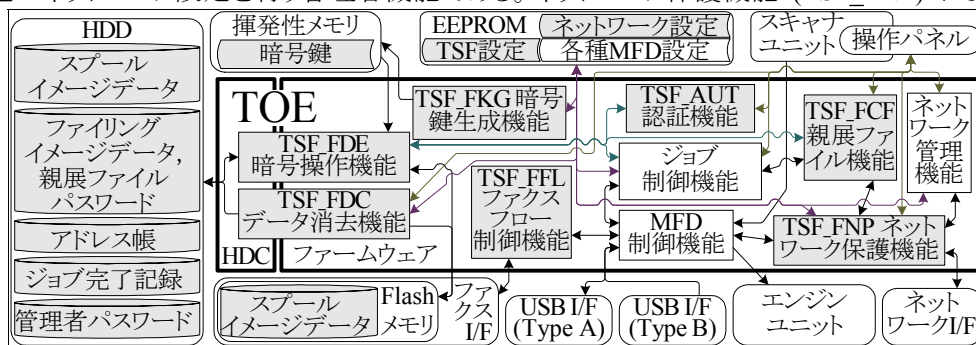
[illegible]

HDD

スプール イメージデータ

ファイリング イメージデータ, 親展ファイル パスワード

アドレス帳

ジョブ完了記録

管理者パスワード

揮発性メモリ

暗号鍵

EEPROM

ネットワーク設定

TSF設定

各種MFD設定

スキャナ ユニット

操作パネル

TOE

TSF_FKG 暗号鍵生成機能

TSF_AUT 認証機能

TSF_FCF 親展ファイル機能

ネットワーク管理機能

TSF_FDE 暗号操作機能

ジョブ 制御機能

TSF_FDC データ消去機能

TSF_FFL ファクスフロー制御機能

MFD 制御機能

TSF_FNP ネットワーク保護機能

HDC

ファームウェア

スプール イメージデータ

Flash メモリ

ファクス I/F

USB I/F (Type A)

USB I/F (Type B)

エンジン ユニット

ネットワークI/F